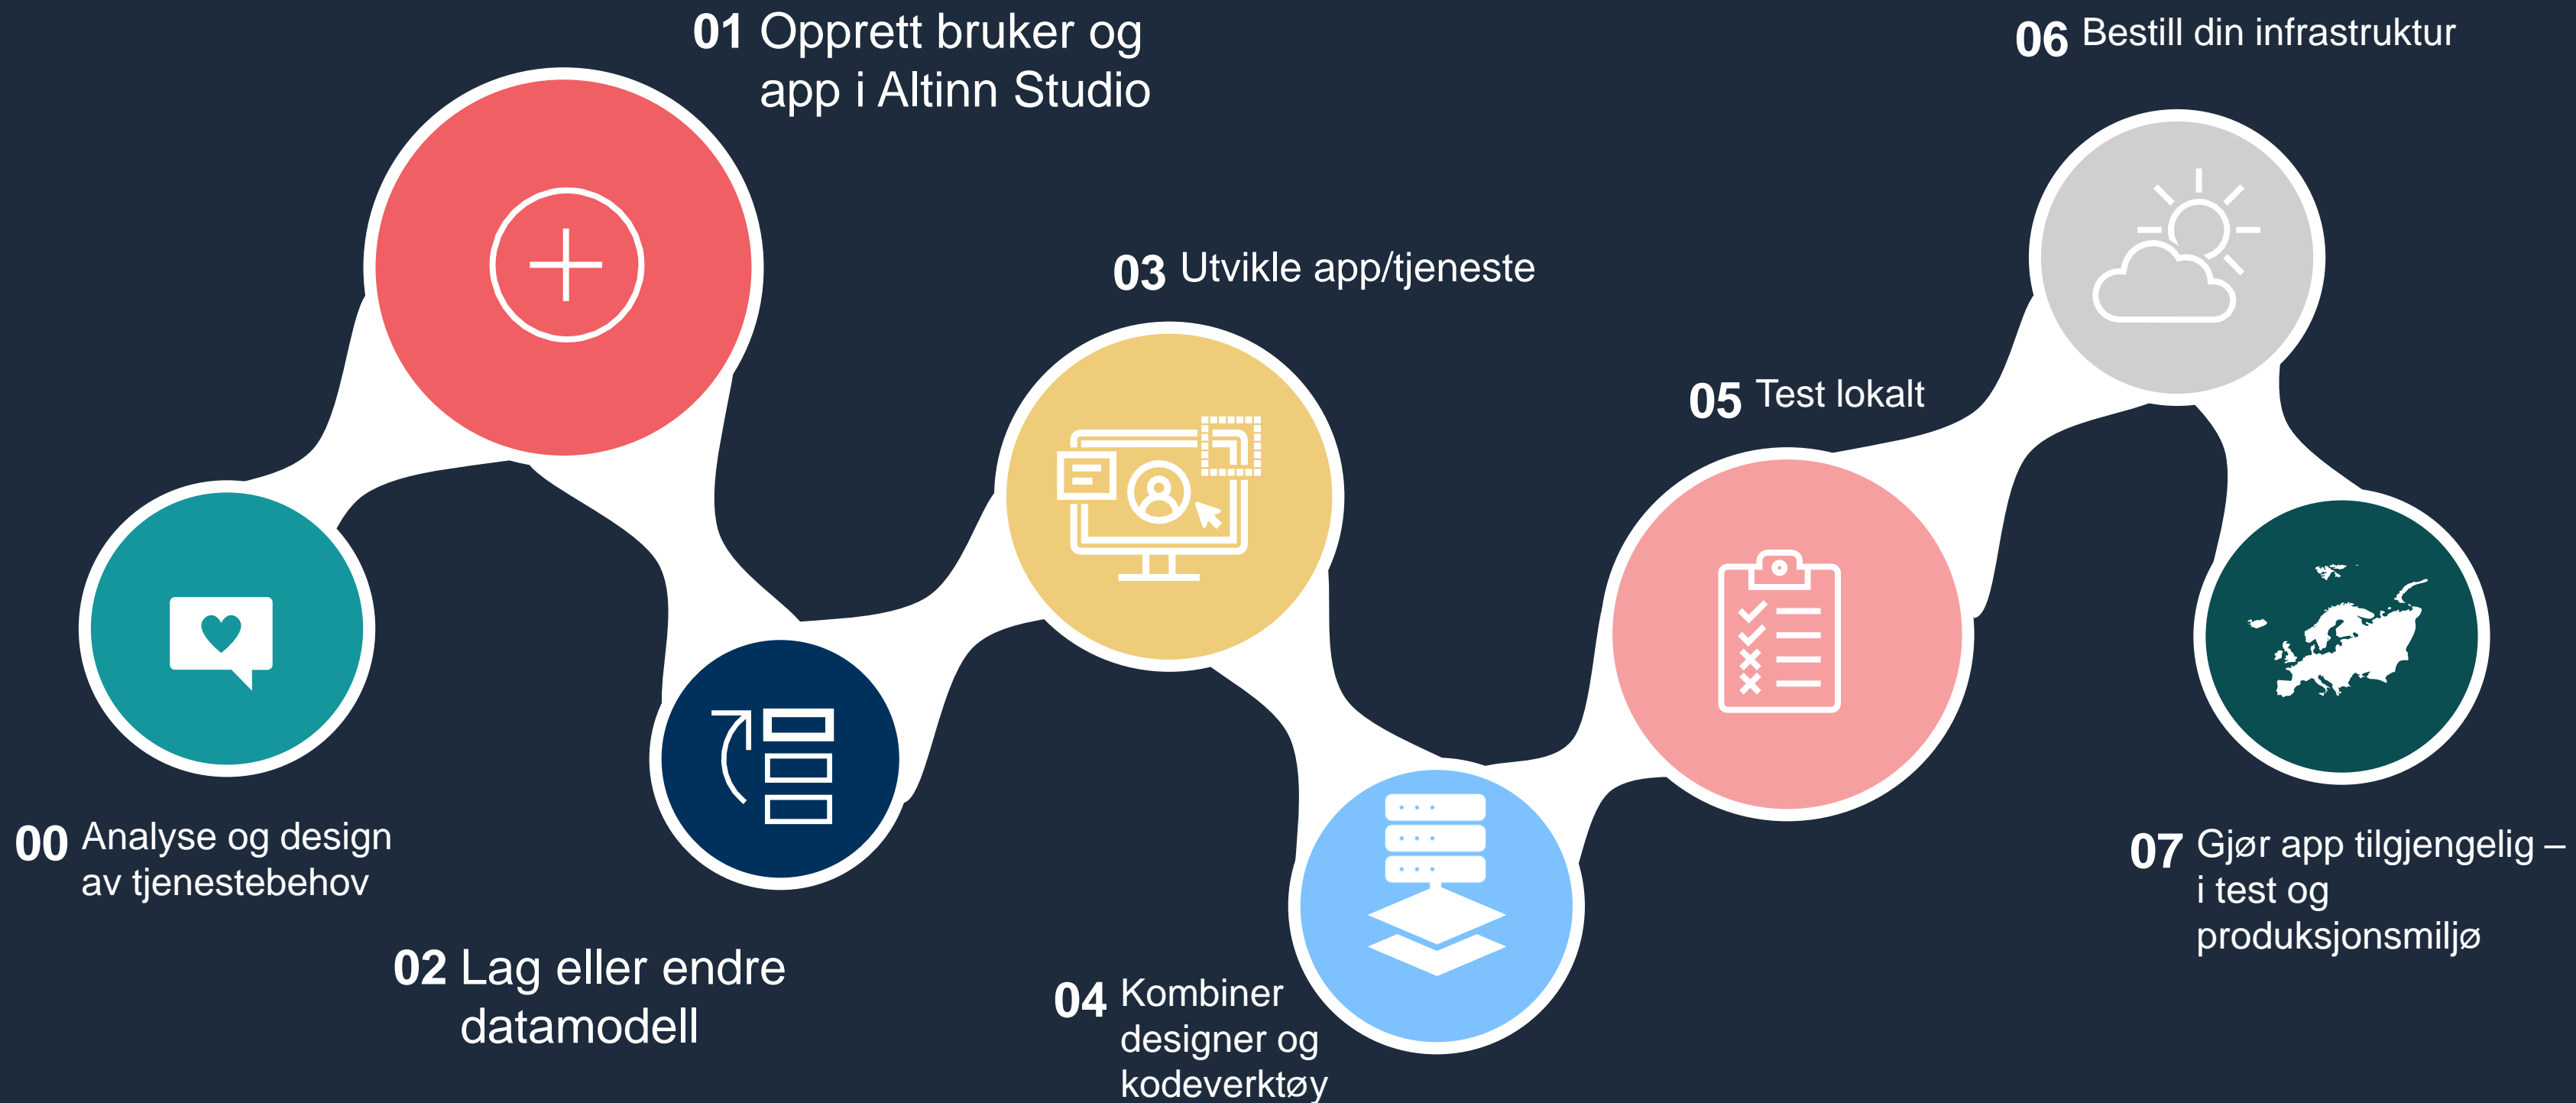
00 Analyse og design av tjenestebehov

01 Opprett bruker og app i Altinn Studio

02 Lag eller endre datamodell

03 Utvikle app/tjeneste

04 Kombiner designer og kodeverktøy

05 Test lokalt

06 Bestill din infrastruktur

07 Gjør app tilgjengelig – i test og produksjonsmiljø